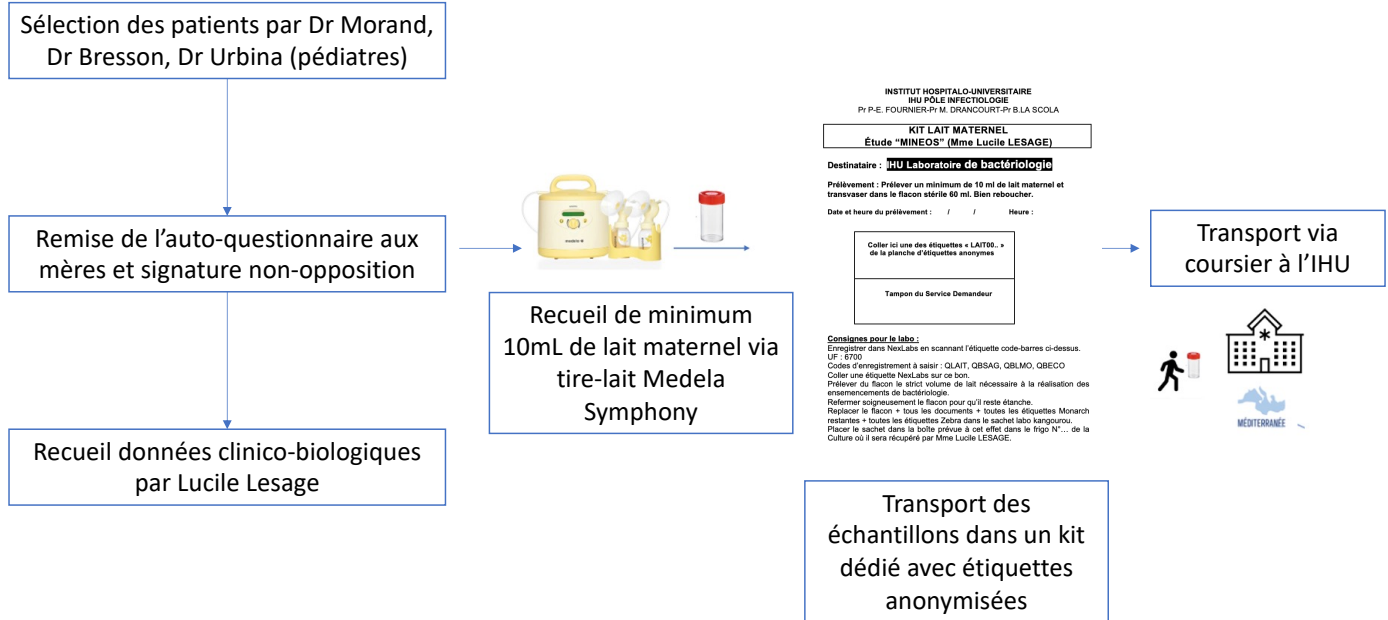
Sélection des patients par Dr Morand, Dr Bresson, Dr Urbina (pédiatres)

Remise de l'auto-questionnaire aux mères et signature non-opposition

Recueil données clinico-biologiques par Lucile Lesage

medela

Recueil de minimum 10mL de lait maternel via tire-lait Medela Symphony

INSTITUT HOSPITALO-UNIVERSITAIRE
IHU PÔLE INFECTIOLOGIE
Pr P-E. FOURNIER-Pr M. DRANCOURT-Pr B.LA SCOLA

KIT LAIT MATERNEL
Étude "MINEOS" (Mme Lucile LESAGE)

Destinataire : IHU Laboratoire de bactériologie

Prélèvement : Prélever un minimum de 10 ml de lait maternel et transvaser dans le flacon stérile 60 ml. Bien reboucher.

Date et heure du prélèvement : / / Heure :

Coller ici une des étiquettes « LAIT00.. » de la planche d'étiquettes anonymes

Tampon du Service Demandeur

Consignes pour le labo :
Enregistrer dans NexLabs en scannant l'étiquette code-barres ci-dessus.
UF : 6700
Codes d'enregistrement à saisir : QLAIT, QBSAG, QBLMO, QBECO
Coller une étiquette NexLabs sur ce bon.
Prélever du flacon le strict volume de lait nécessaire à la réalisation des ensemencements de bactériologie.
Refermer soigneusement le flacon pour qu'il reste étanche.
Replacer le flacon + tous les documents + toutes les étiquettes Monarch restantes + toutes les étiquettes Zebra dans le sachet labo kangourou.
Placer le sachet dans la boîte prévue à cet effet dans le frigo N°… de la Culture où il sera récupéré par Mme Lucile LESAGE.

Transport des échantillons dans un kit dédié avec étiquettes anonymisées

Transport via coursier à l'IHU

MÉDITERRANÉE